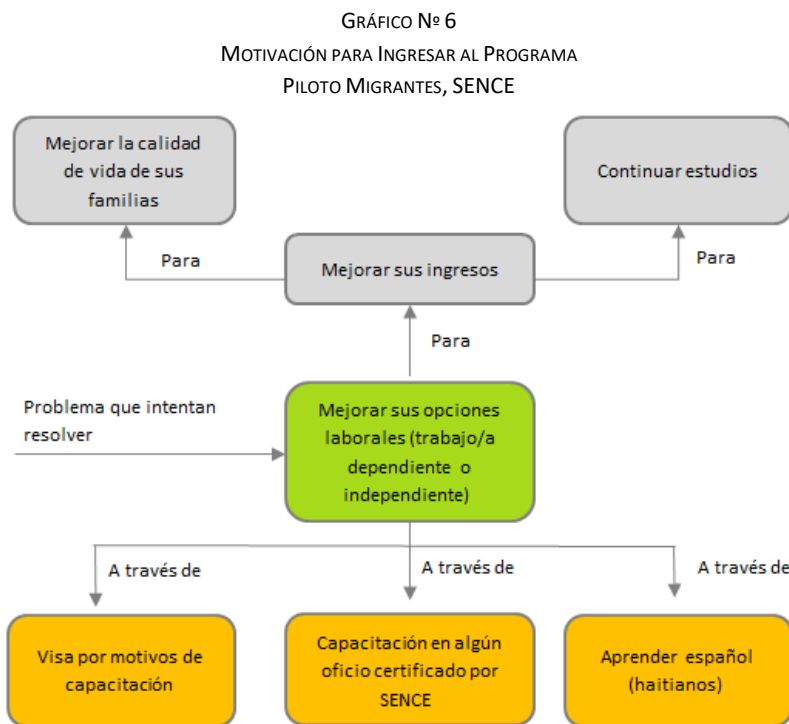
GRÁFICO Nº 6
MOTIVACIÓN PARA INGRESAR AL PROGRAMA
PILOTO MIGRANTES, SENCE

Mejorar la calidad de vida de sus familias

Continuar estudios

Para

Mejorar sus ingresos

Para

Para

Problema que intentan resolver

Mejorar sus opciones laborales (trabajo/a dependiente o independiente)

A través de

A través de

A través de

Visa por motivos de capacitación

Capacitación en algún oficio certificado por SENCE

Aprender español (haitianos)